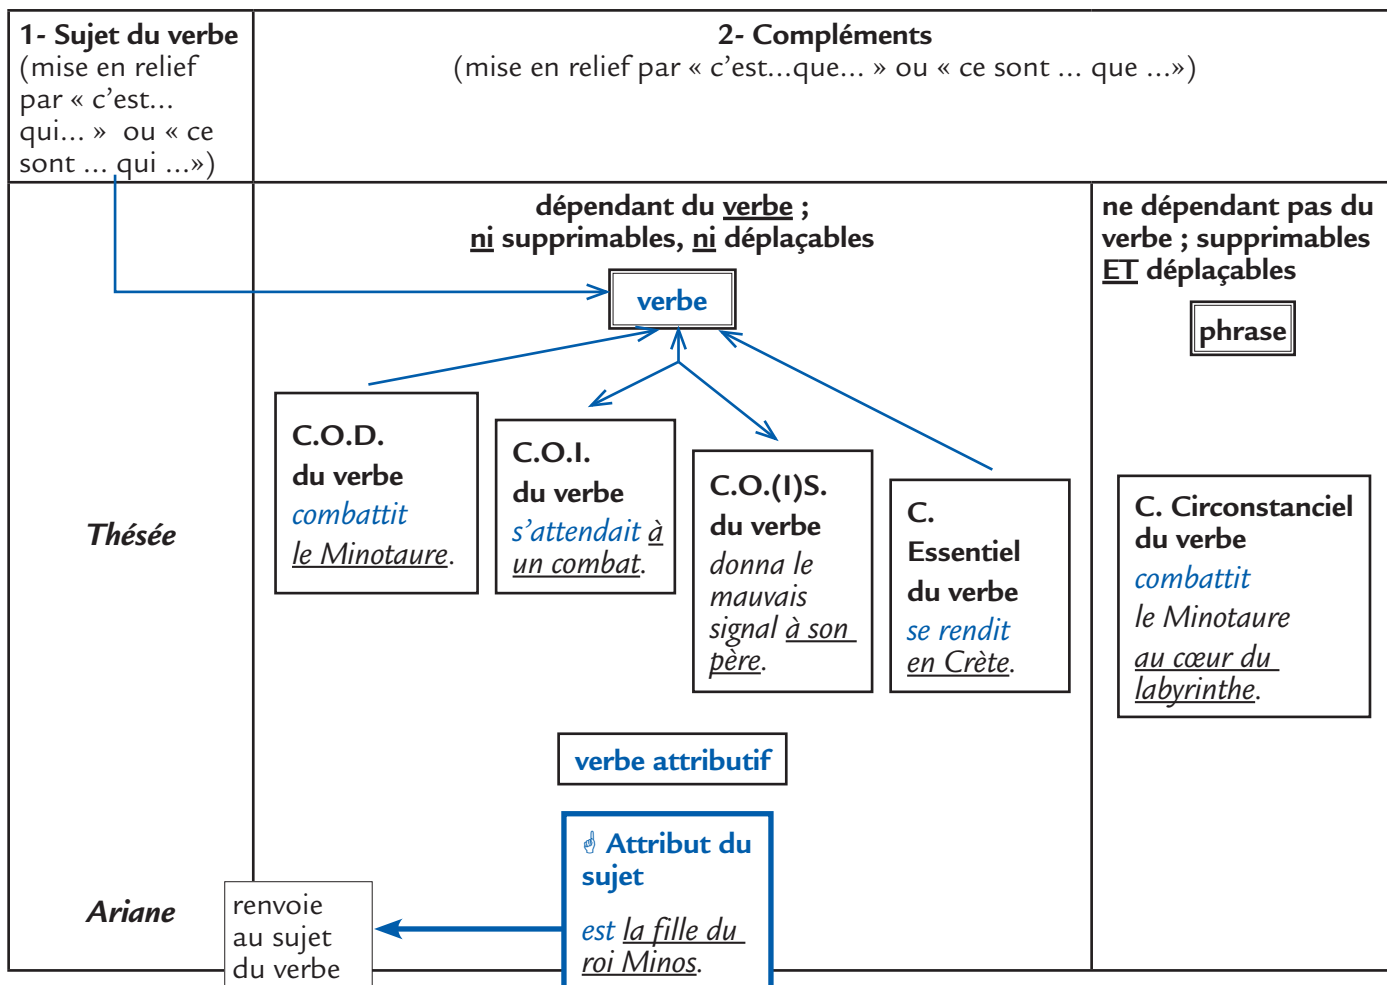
| 1- Sujet du verbe (mise en relief par « c'est… qui… » ou « ce sont … qui …») | 2- Compléments (mise en relief par « c'est…que… » ou « ce sont … que …») | |
|---|---|---|
| | dépendant du verbe ; ni supprimables, ni déplaçables | ne dépendant pas du verbe ; supprimables ET déplaçables |

verbe

phrase

Thésée

C.O.D. du verbe combattit le Minotaure.

C.O.I. du verbe s'attendait à un combat.

C.O.(I)S. du verbe donna le mauvais signal à son père.

C. Essentiel du verbe se rendit en Crète.

C. Circonstanciel du verbe combattit le Minotaure au cœur du labyrinthe.

verbe attributif

Attribut du sujet

est la fille du roi Minos.

Ariane

renvoie au sujet du verbe